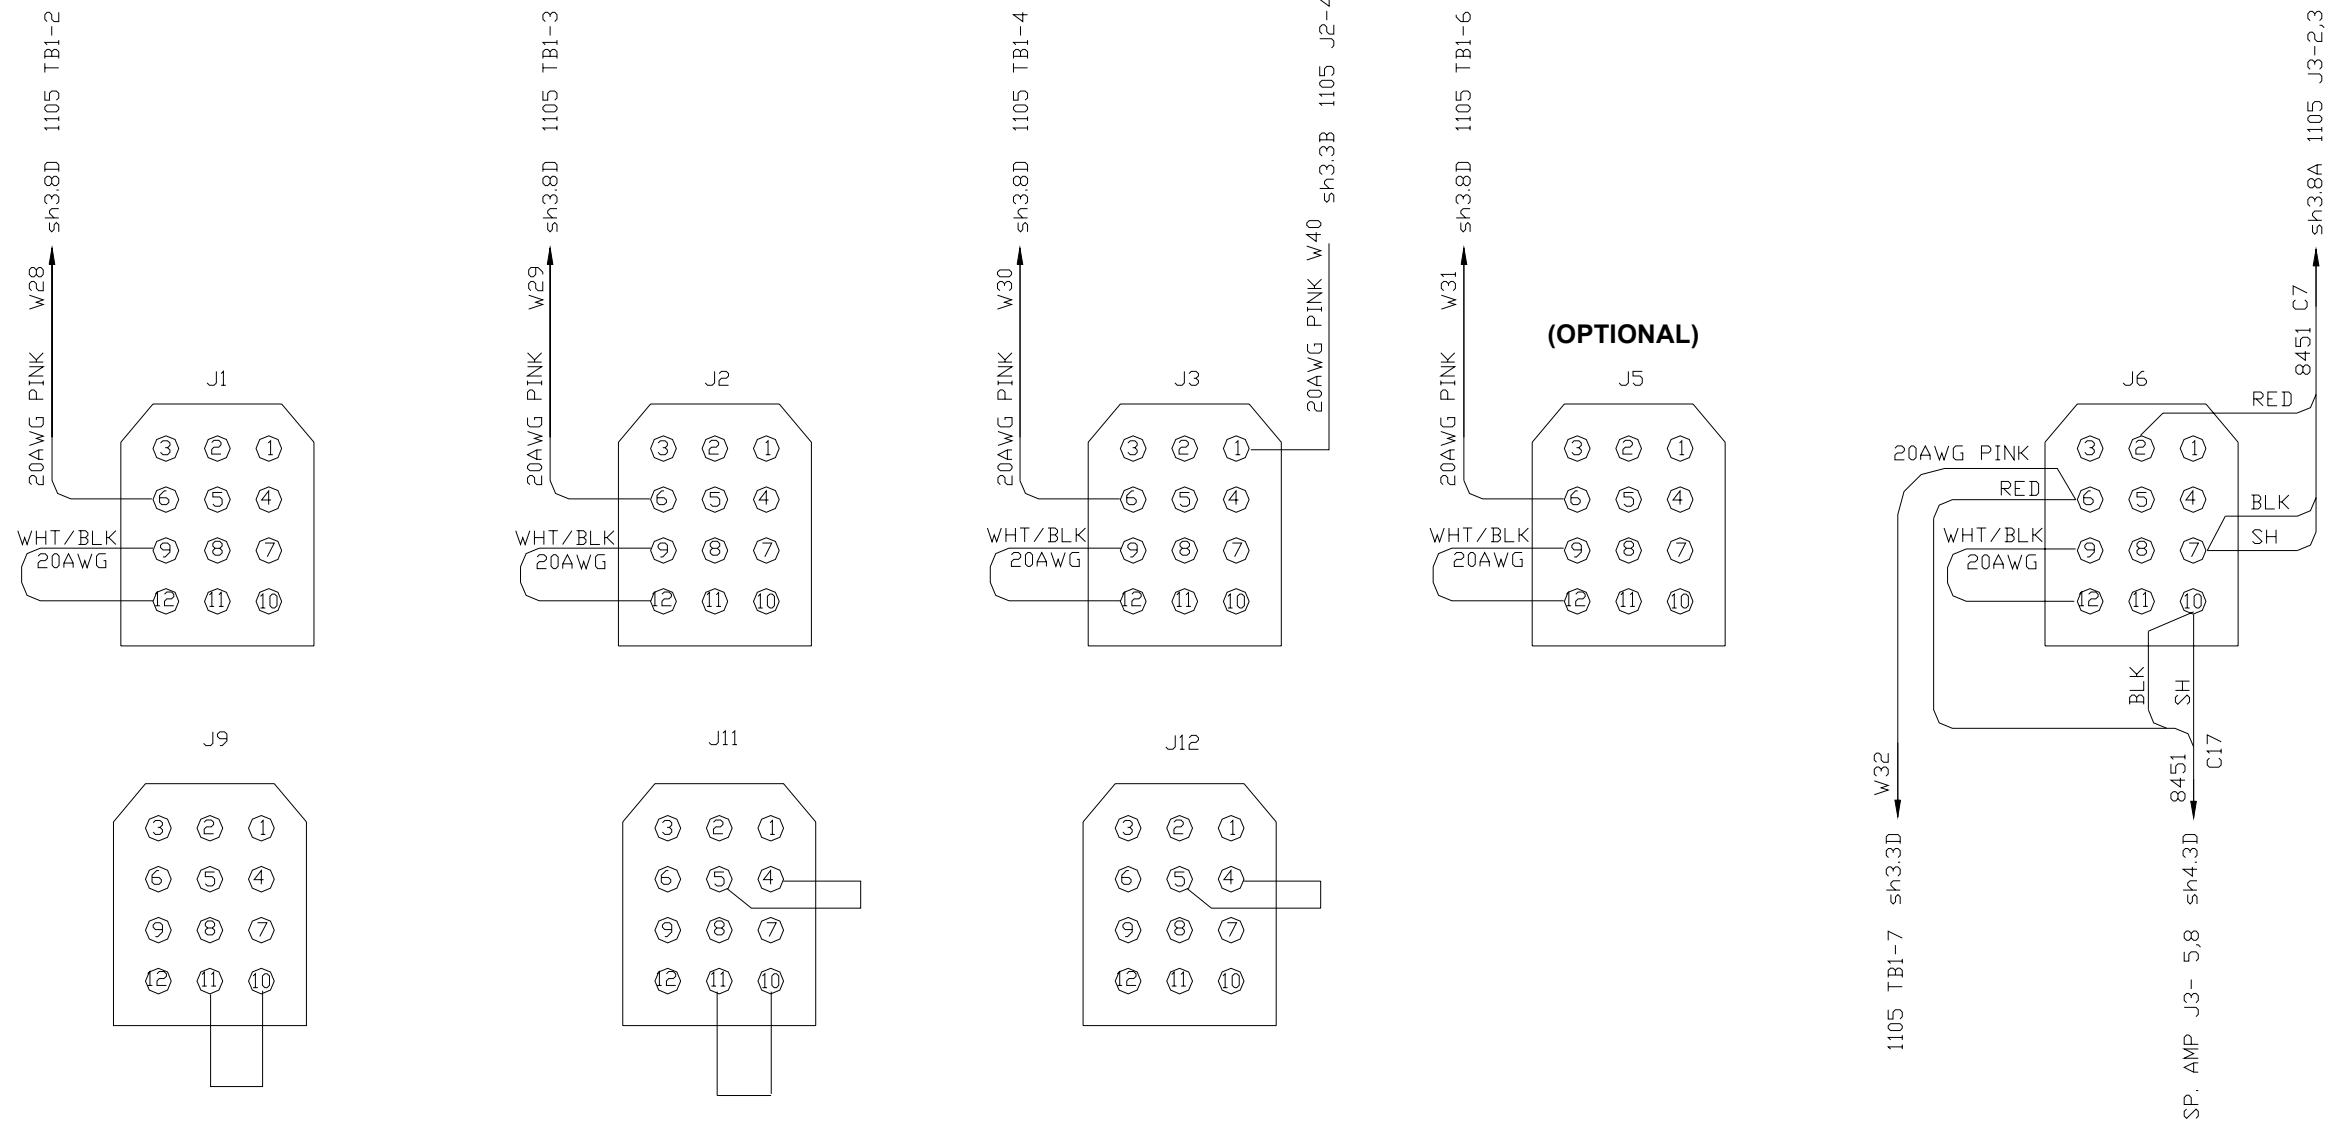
20AWG PINK W28 sh3.8D 1105 TB1-2

J1

3 2 1
6 5 4
9 8 7
12 11 10

WHT/BLK
20AWG

20AWG PINK W29 sh3.8D 1105 TB1-3

J2

3 2 1
6 5 4
9 8 7
12 11 10

WHT/BLK
20AWG

20AWG PINK W30 sh3.8D 1105 TB1-4

20AWG PINK W40 sh3.3B 1105 J2-4

J3

3 2 1
6 5 4
9 8 7
12 11 10

WHT/BLK
20AWG

20AWG PINK W31 sh3.8D 1105 TB1-6

(OPTIONAL)

J5

3 2 1
6 5 4
9 8 7
12 11 10

WHT/BLK
20AWG

8451 C7 sh3.8A 1105 J3-2,3

J6

RED

20AWG PINK

RED

3 2 1
6 5 4
9 8 7
12 11 10

BLK
SH

WHT/BLK
20AWG

BLK SH

W32

1105 TB1-7 sh3.3D

8451 C17

SP. AMP J3- 5,8 sh4.3D

J9

3 2 1
6 5 4
9 8 7
12 11 10

J11

3 2 1
6 5 4
9 8 7
12 11 10

J12

3 2 1
6 5 4
9 8 7
12 11 10